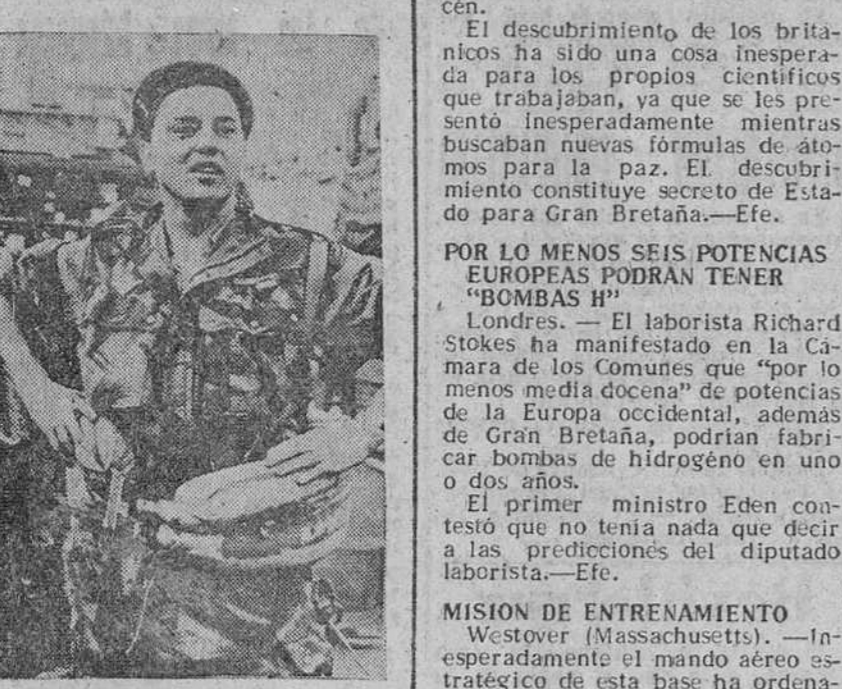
cen.

El descubrimiento de los británicos ha sido una cosa inesperada para los propios científicos que trabajaban, ya que se les presentó inesperadamente mientras buscaban nuevas fórmulas de átomos para la paz. El descubrimiento constituye secreto de Estado para Gran Bretaña.—Efe.

POR LO MENOS SEIS POTENCIAS EUROPEAS PODRAN TENER "BOMBAS H"

Londres. — El laborista Richard Stokes ha manifestado en la Cámara de los Comunes que "por lo menos media docena" de potencias de la Europa occidental, además de Gran Bretaña, podrían fabricar bombas de hidrogéno en uno o dos años.

El primer ministro Eden contestó que no tenía nada que decir a las predicciones del diputado laborista.—Efe.

MISION DE ENTRENAMIENTO

Westover (Massachusetts). —Inesperadamente el mando aéreo estratégico de esta base ha ordena-